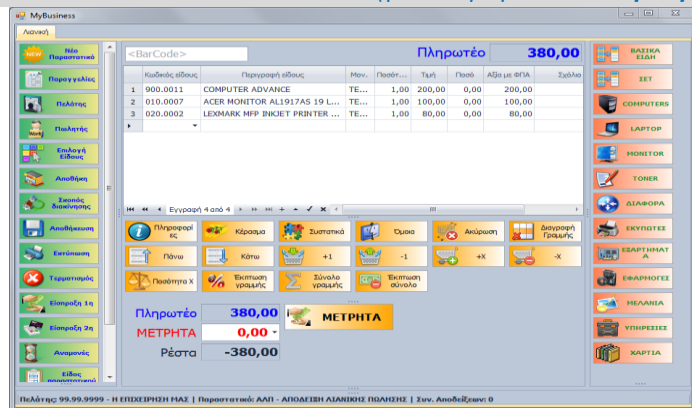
MyBusiness

Λιανική

Νέο Παραστατικό
Παραγγελίες
Πελάτης
Πωλητής
Επιλογή Είδους
Αποθήκη
Σκοπός διακίνησης
Αποθήκευση
Εκτύπωση
Τερματισμός
Είσπραξη 1η
Είσπραξη 2η
Αναμονές
Είδος

<BarCode>

Πληρωτέο 380,00

| | Κωδικός είδους | Περιγραφή είδους | Μον. | Ποσότ... | Τιμή | Ποσό | Αξία με ΦΠΑ | Σχόλιο |
|---|---|---|---|---|---|---|---|---|
| 1 | 900.0011 | COMPUTER ADVANCE | TE... | 1,00 | 200,00 | 0,00 | 200,00 | |
| 2 | 010.0007 | ACER MONITOR AL1917AS 19 L... | TE... | 1,00 | 100,00 | 0,00 | 100,00 | |
| 3 | 020.0002 | LEXMARK MFP INKJET PRINTER ... | TE... | 1,00 | 80,00 | 0,00 | 80,00 | |

Εγγραφή 4 από 4

Πληροφορίες
Κέρασμα
Συστατικά
Όμοια
Ακύρωση
Διαγραφή Γραμμής
Πάνω
Κάτω
+1
-1
+X
-X
Ποσότητα Χ
Έκπτωση γραμμής
Σύνολο γραμμής
Έκπτωση σύνολο

Πληρωτέο 380,00
ΜΕΤΡΗΤΑ 0,00
Ρέστα -380,00

ΜΕΤΡΗΤΑ

ΒΑΣΙΚΑ ΕΙΔΗ
ΣΕΤ
COMPUTERS
LAPTOP
MONITOR
TONER
ΔΙΑΦΟΡΑ
ΕΚΤΥΠΩΤΕΣ
ΕΞΑΡΤΗΜΑΤΑ
ΕΦΑΡΜΟΓΕΣ
ΜΕΛΑΝΙΑ
ΥΠΗΡΕΣΙΕΣ
ΧΑΡΤΙΑ

Πελάτης: 99.99.9999 - Η ΕΠΙΧΕΙΡΗΣΗ ΜΑΣ | Παραστατικό: ΑΛΠ - ΑΠΟΔΕΙΞΗ ΛΙΑΝΙΚΗΣ ΠΩΛΗΣΗΣ | Συν. Αποδείξεων: 0